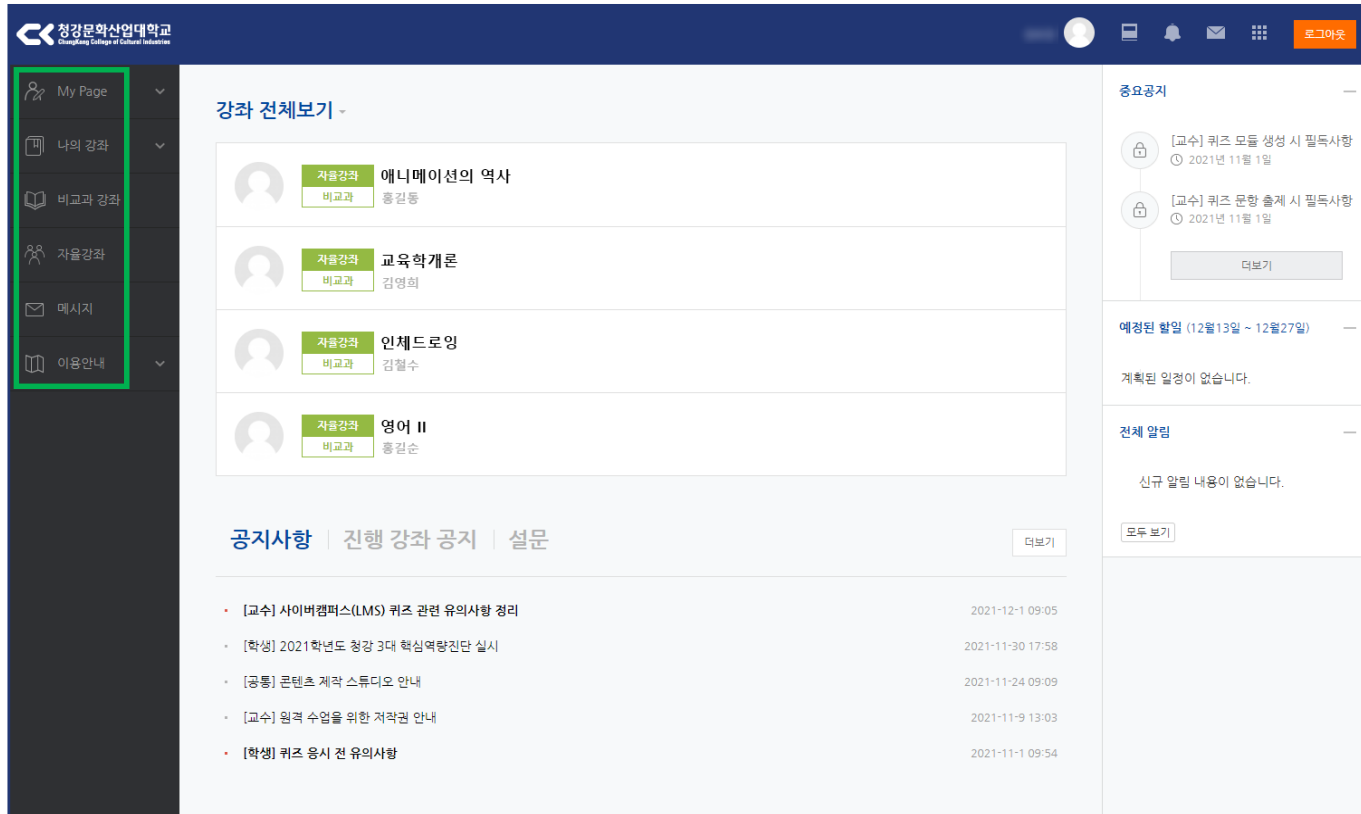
청강문화산업대학교
ChungKang College of Cultural Industries

로그아웃

My Page
나의 강좌
비교과 강좌
자율강좌
메시지
이용안내

강좌 전체보기

자율강좌
비교과
애니메이션의 역사
홍길동

자율강좌
비교과
교육학개론
김영희

자율강좌
비교과
인체드로잉
김철수

자율강좌
비교과
영어 II
홍길순

공지사항 | 진행 강좌 공지 | 설문

더보기

- [교수] 사이버캠퍼스(LMS) 퀴즈 관련 유의사항 정리 2021-12-1 09:05
- [학생] 2021학년도 청강 3대 핵심역량진단 실시 2021-11-30 17:58
- [공통] 콘텐츠 제작 스튜디오 안내 2021-11-24 09:09
- [교수] 원격 수업을 위한 저작권 안내 2021-11-9 13:03
- [학생] 퀴즈 응시 전 유의사항 2021-11-1 09:54

중요공지

[교수] 퀴즈 모듈 생성 시 필독사항
2021년 11월 1일

[교수] 퀴즈 문항 출제 시 필독사항
2021년 11월 1일

더보기

예정된 할일 (12월13일 ~ 12월27일)

계획된 일정이 없습니다.

전체 알림

신규 알림 내용이 없습니다.

모두 보기